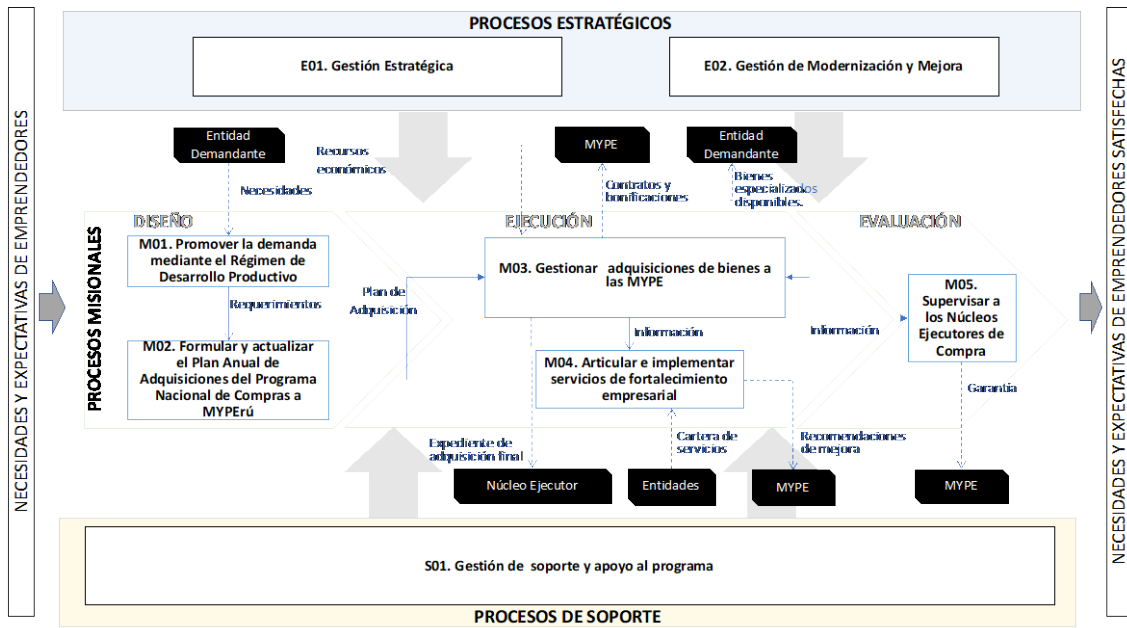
NECESIDADES Y EXPECTATIVAS DE EMPRENDEDORES

PROCESOS ESTRATÉGICOS

E01. Gestión Estratégica

E02. Gestión de Modernización y Mejora

Entidad Demandante

Recursos económicos

Necesidades

MYPE

Contratos y bonificaciones

Entidad Demandante

Bienes especializados disponibles.

PROCESOS MISIONALES

DISEÑO

EJECUCIÓN

EVALUACIÓN

M01. Promover la demanda mediante el Régimen de Desarrollo Productivo

Requerimientos

M02. Formular y actualizar el Plan Anual de Adquisiciones del Programa Nacional de Compras a MYPErú

Plan de Adquisición

M03. Gestionar adquisiciones de bienes a las MYPE

Información

M04. Articular e implementar servicios de fortalecimiento empresarial

Información

M05. Supervisar a los Núcleos Ejecutores de Compra

Garantía

Expediente de adquisición final

Cartera de servicios

Recomendaciones de mejora

Núcleo Ejecutor

Entidades

MYPE

MYPE

S01. Gestión de soporte y apoyo al programa

PROCESOS DE SOPORTE

NECESIDADES Y EXPECTATIVAS DE EMPRENDEDORES SATISFECHAS